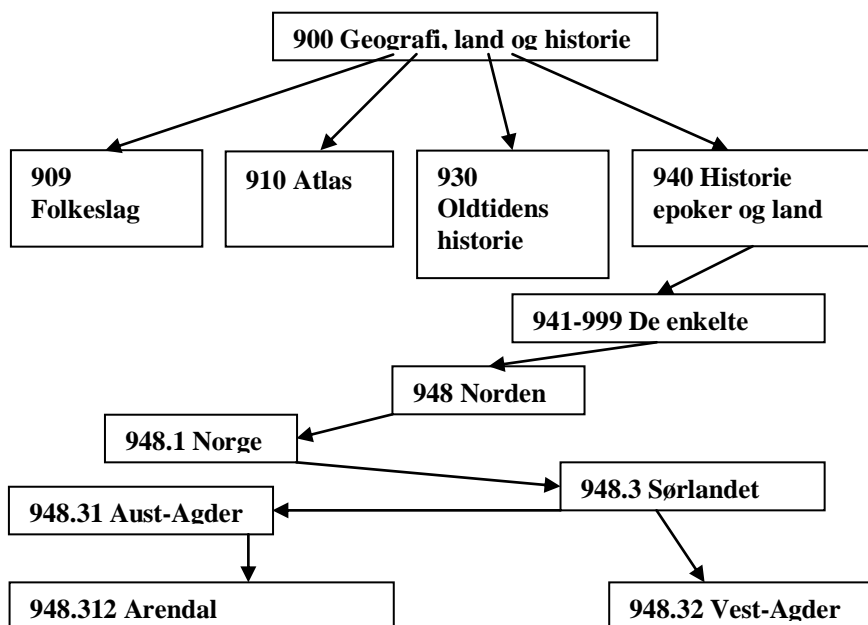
900 Geografi, land og historie

909 Folkeslag

910 Atlas

930 Oldtidens historie

940 Historie epoker og land

941-999 De enkelte

948 Norden

948.1 Norge

948.3 Sørlandet

948.31 Aust-Agder

948.312 Arendal

948.32 Vest-Agder